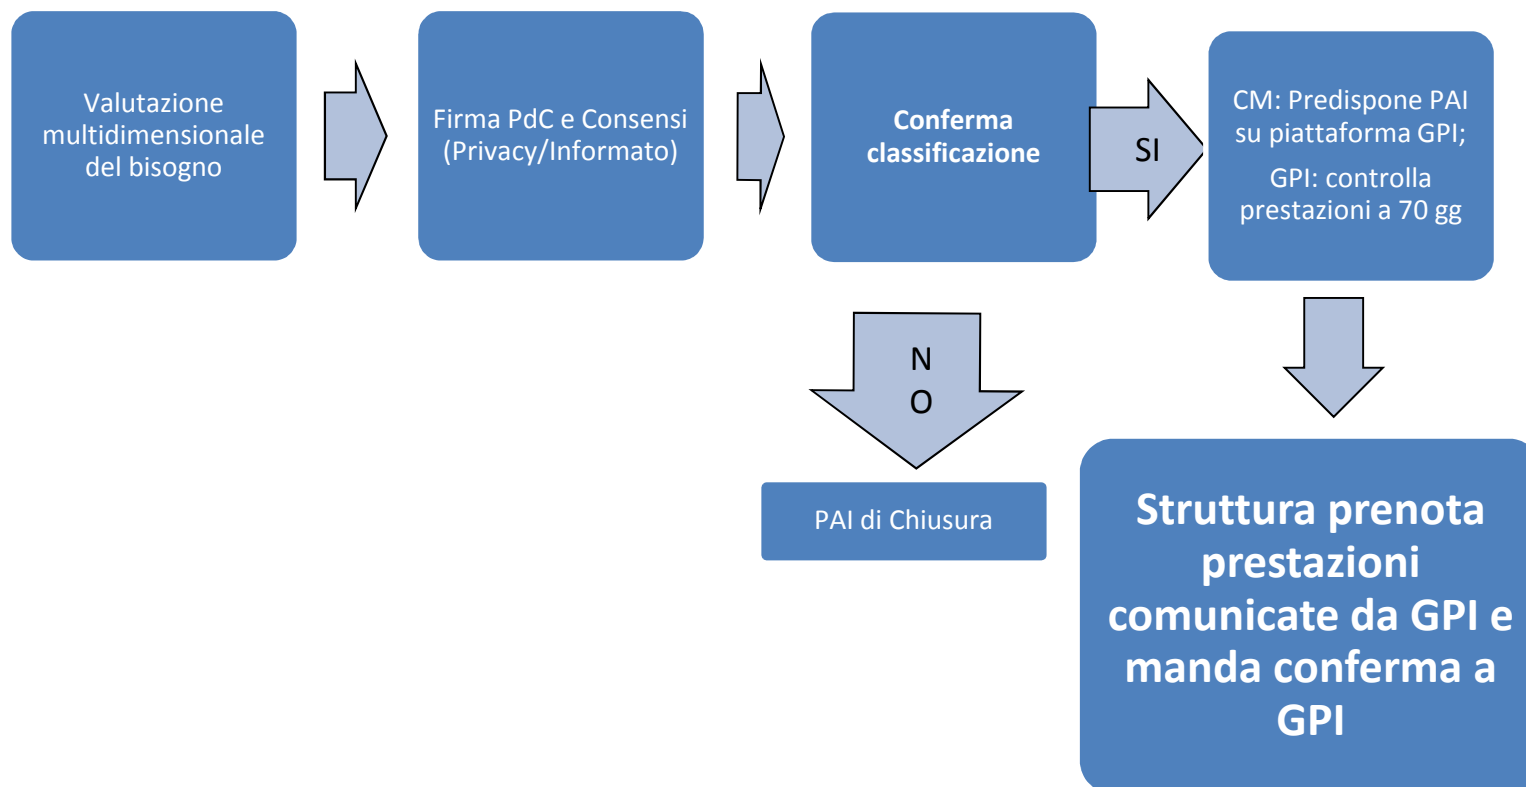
Valutazione multidimensionale del bisogno

Firma PdC e Consensi (Privacy/Informato)

**Conferma classificazione**

SI

CM: Predispone PAI su piattaforma GPI;

GPI: controlla prestazioni a 70 gg

N
O

PAI di Chiusura

**Struttura prenota prestazioni comunicate da GPI e manda conferma a GPI**